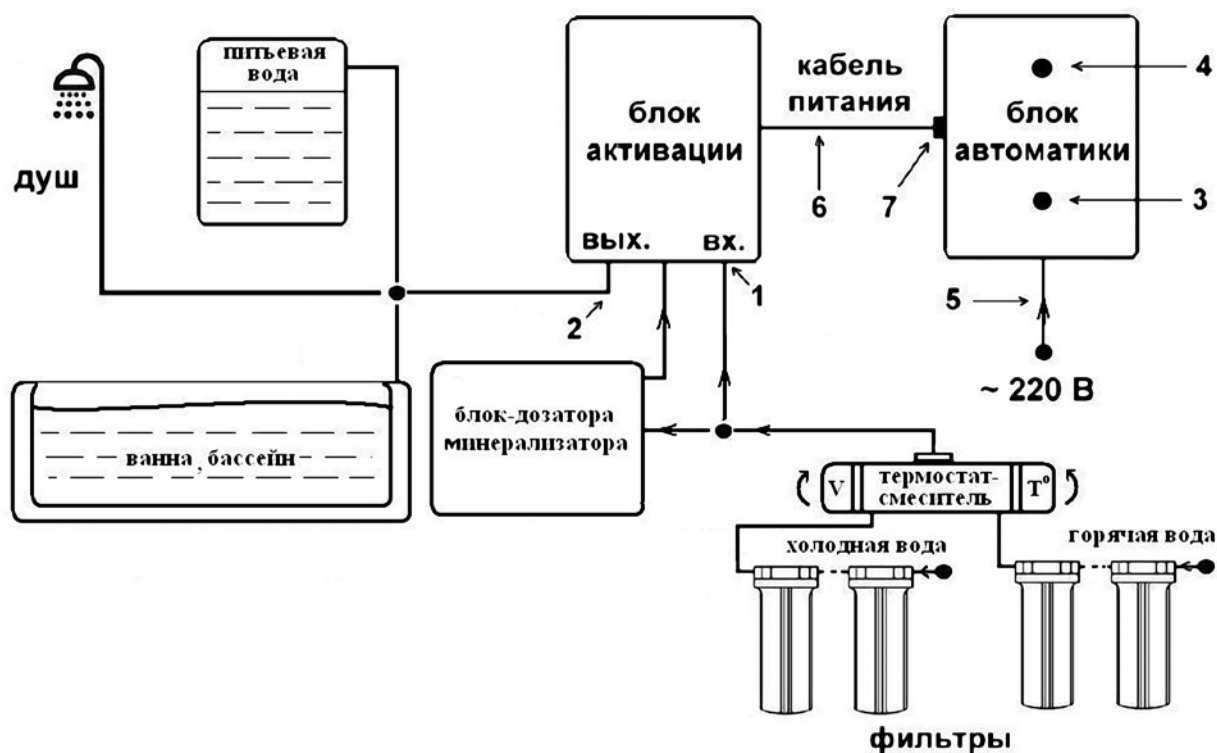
питьевая вода

душ

блок активации

вых.

вх.

кабель питания

блок автоматики

4

3

6

7

1

2

5

~ 220 В

ванна, бассейн

блок-дозатора минерализатора

V

термостат-смеситель

T°

холодная вода

горячая вода

фильтры